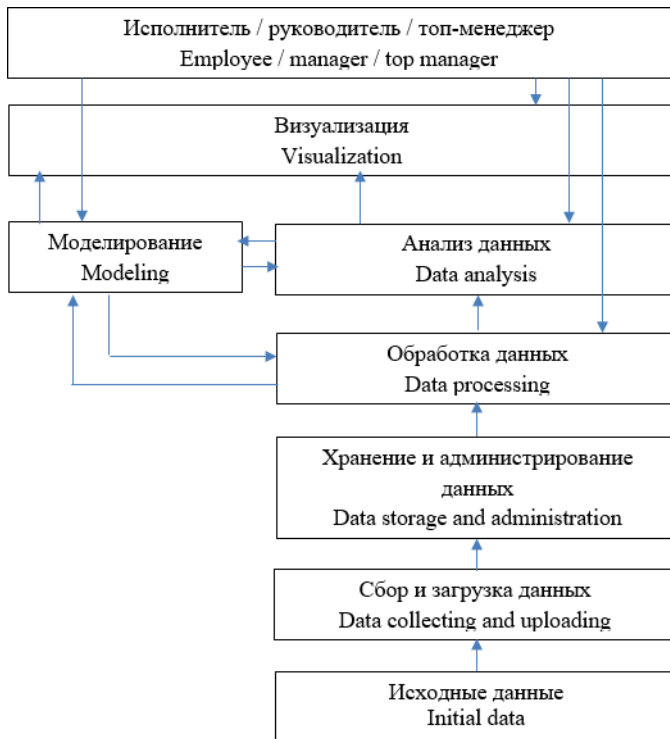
Исполнитель / руководитель / топ-менеджер
Employee / manager / top manager

Визуализация
Visualization

Моделирование
Modeling

Анализ данных
Data analysis

Обработка данных
Data processing

Хранение и администрирование данных
Data storage and administration

Сбор и загрузка данных
Data collecting and uploading

Исходные данные
Initial data